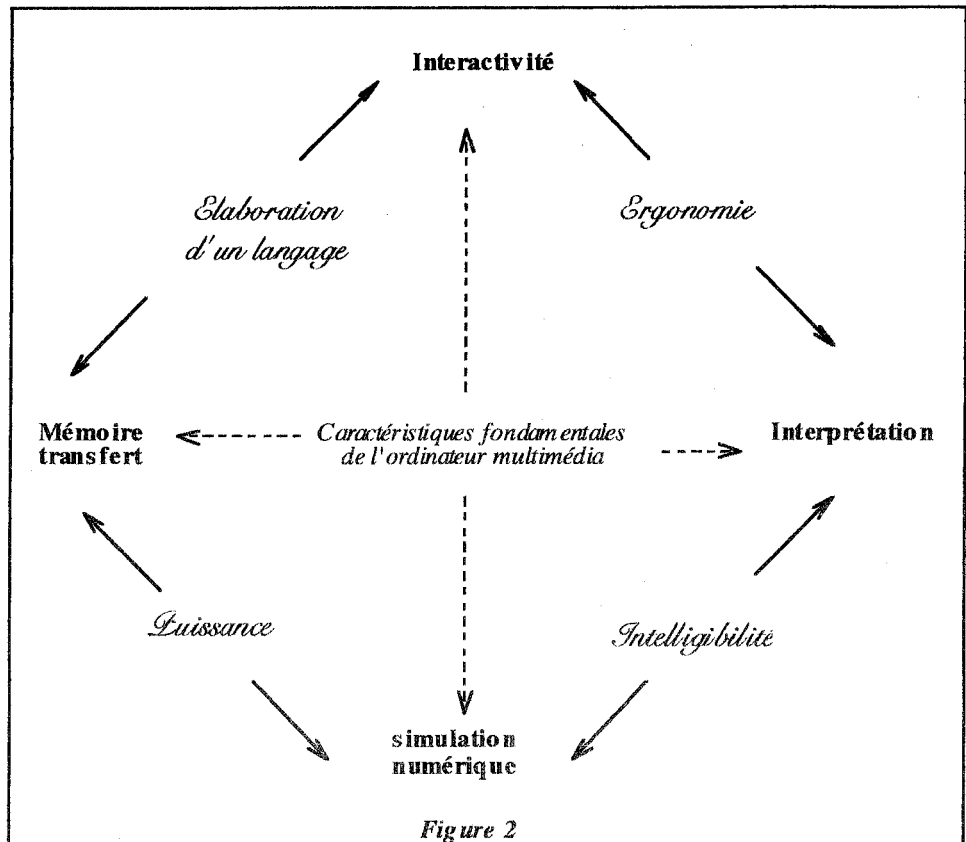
Interactivité

Elaboration d'un langage

Ergonomie

Mémoire transfert

Caractéristiques fondamentales de l'ordinateur multimédia

Interprétation

Puissance

Intelligibilité

simulation numérique

Figure 2